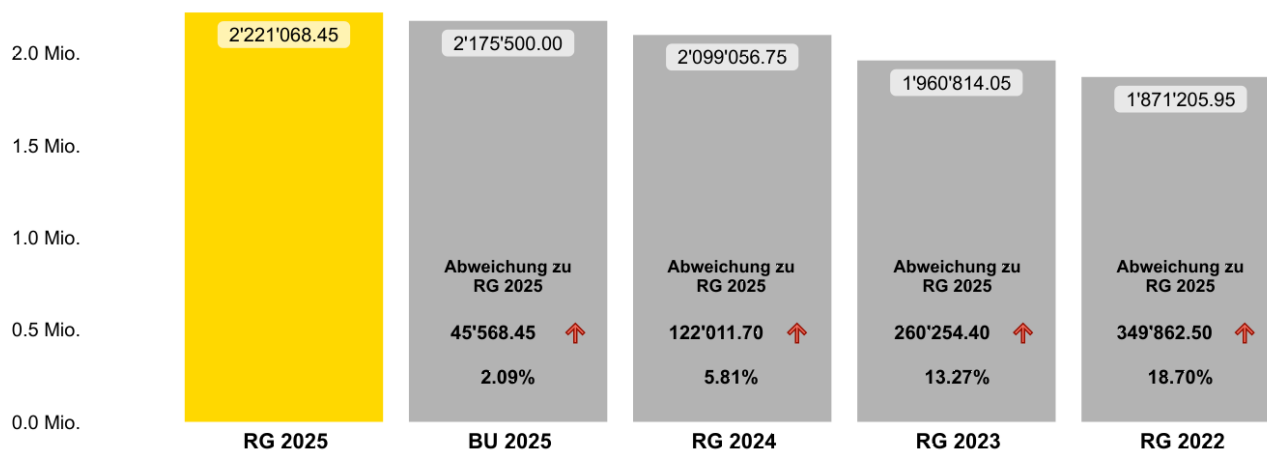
2.0 Mio.
1.5 Mio.
1.0 Mio.
0.5 Mio.
0.0 Mio.

2'221'068.45
RG 2025

2'175'500.00
Abweichung zu RG 2025
45'568.45
2.09%
BU 2025

2'099'056.75
Abweichung zu RG 2025
122'011.70
5.81%
RG 2024

1'960'814.05
Abweichung zu RG 2025
260'254.40
13.27%
RG 2023

1'871'205.95
Abweichung zu RG 2025
349'862.50
18.70%
RG 2022